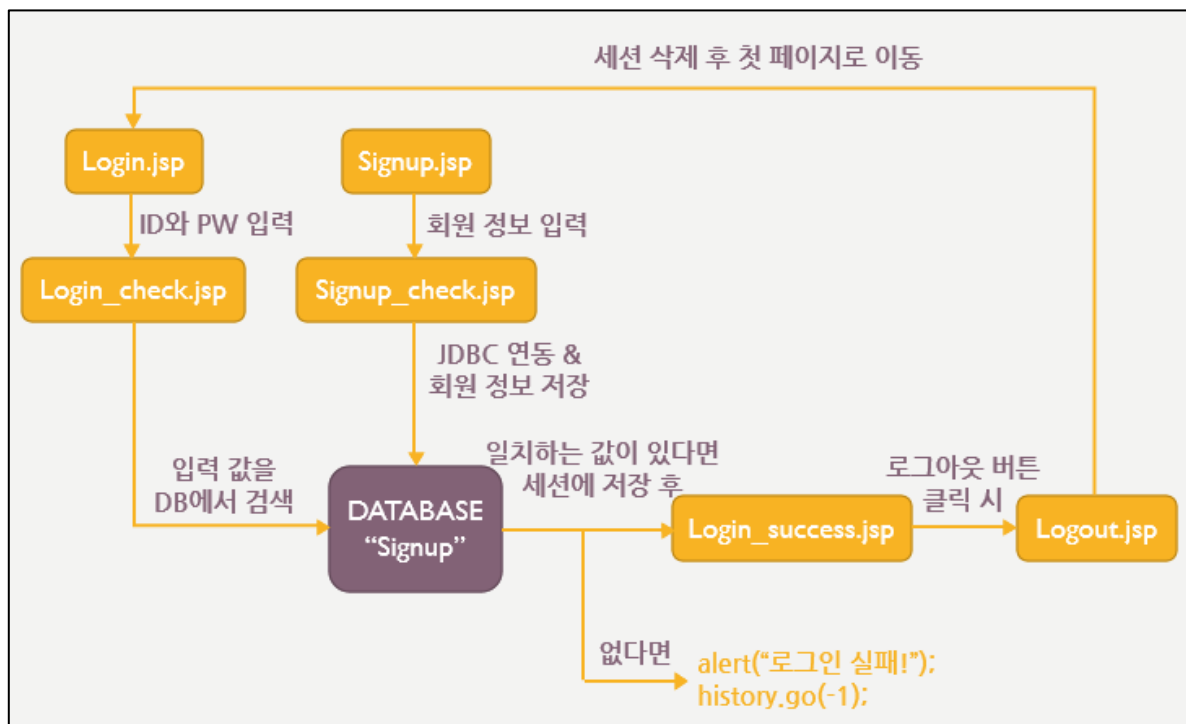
세션 삭제 후 첫 페이지로 이동

Login.jsp

ID와 PW 입력

Login_check.jsp

Signup.jsp

회원 정보 입력

Signup_check.jsp

JDBC 연동 & 회원 정보 저장

입력 값을 DB에서 검색

DATABASE "Signup"

일치하는 값이 있다면 세션에 저장 후

Login_success.jsp

로그아웃 버튼 클릭 시

Logout.jsp

없다면

alert("로그인 실패!");
history.go(-1);